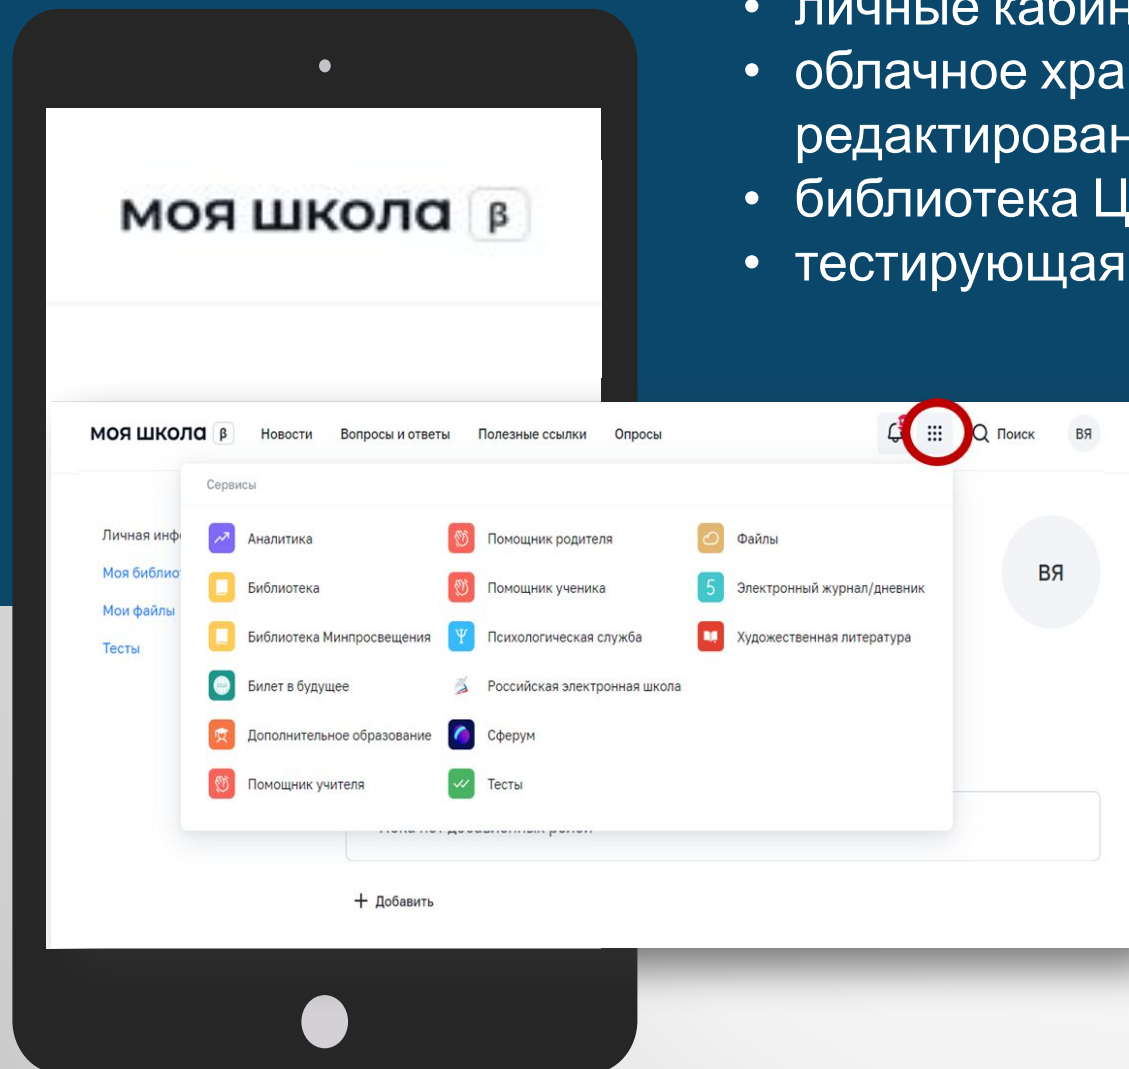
• личные кабин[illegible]
• облачное хра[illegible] редактирован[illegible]
• библиотека Ц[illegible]
• тестирующая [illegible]

моя школа β

моя школа β Новости Вопросы и ответы Полезные ссылки Опросы Поиск ВЯ

Сервисы

Аналитика
Библиотека
Библиотека Минпросвещения
Билет в будущее
Дополнительное образование
Помощник учителя

Помощник родителя
Помощник ученика
Психологическая служба
Российская электронная школа
Сферум
Тесты

Файлы
Электронный журнал/дневник
Художественная литература

Личная инф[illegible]
Моя библио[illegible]
Мои файлы
Тесты

ВЯ

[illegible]

+ Добавить